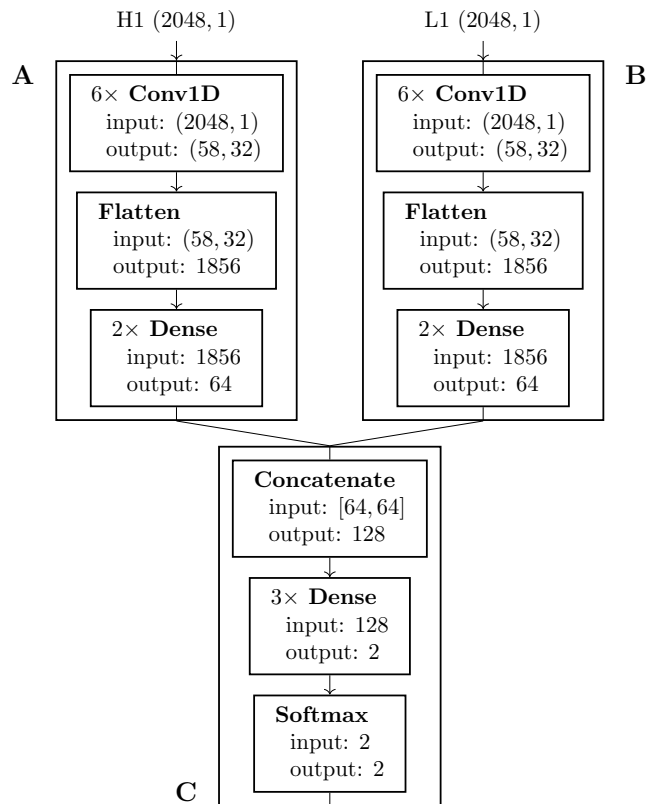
H1 $(2048, 1)$

L1 $(2048, 1)$

A

$6\times$ **Conv1D**
input: $(2048, 1)$
output: $(58, 32)$

**Flatten**
input: $(58, 32)$
output: 1856

$2\times$ **Dense**
input: 1856
output: 64

B

$6\times$ **Conv1D**
input: $(2048, 1)$
output: $(58, 32)$

**Flatten**
input: $(58, 32)$
output: 1856

$2\times$ **Dense**
input: 1856
output: 64

**Concatenate**
input: $[64, 64]$
output: 128

$3\times$ **Dense**
input: 128
output: 2

**Softmax**
input: 2
output: 2

C